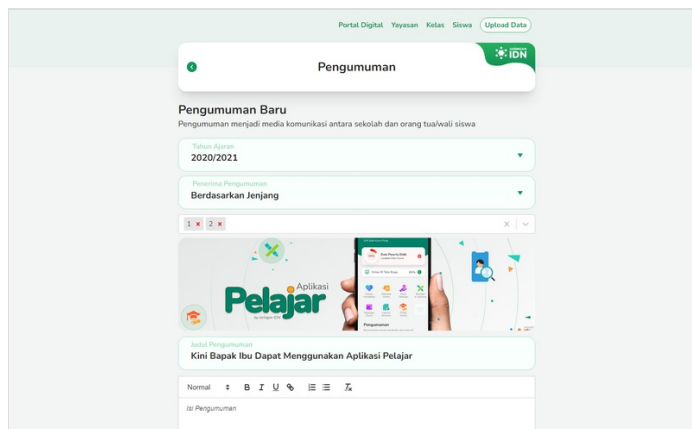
Portal Digital Yayasan Kelas Siswa Upload Data

Pengumuman

IDN

Pengumuman Baru

Pengumuman menjadi media komunikasi antara sekolah dan orang tua/wali siswa

Tahun Ajaran
2020/2021

Penerima Pengumuman
Berdasarkan Jenjang

1 × 2 ×

Aplikasi
Pelajar

Judul Pengumuman
Kini Bapak Ibu Dapat Menggunakan Aplikasi Pelajar

Normal B I U

Isi Pengumuman